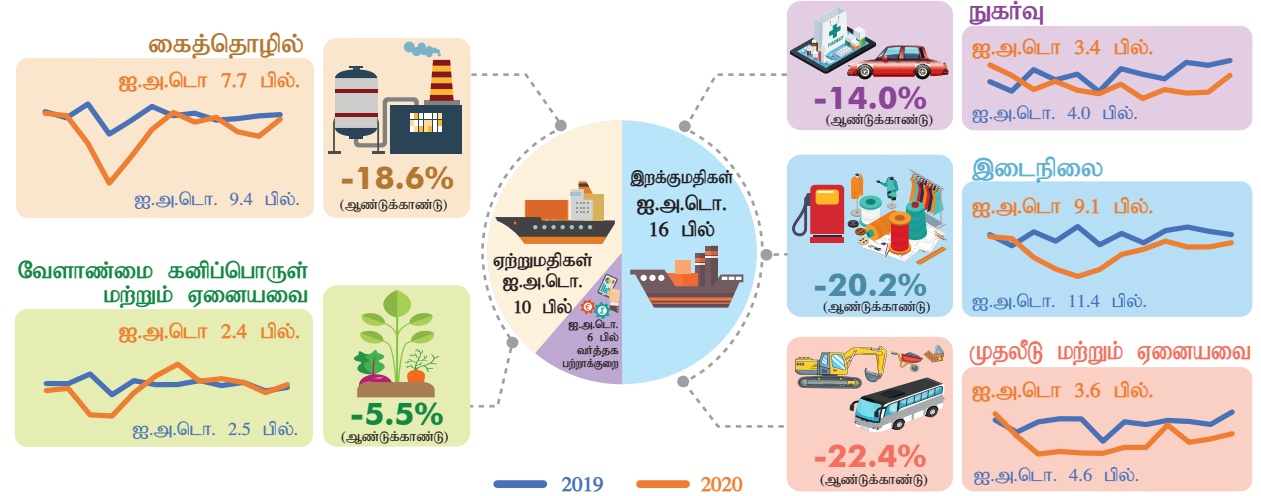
கைத்தொழில்

ஐ.அ.டொ 7.7 பில்.

ஐ.அ.டொ. 9.4 பில்.

-18.6%
(ஆண்டுக்காண்டு)

வேளாண்மை கனிப்பொருள் மற்றும் ஏனையவை

ஐ.அ.டொ 2.4 பில்.

ஐ.அ.டொ. 2.5 பில்.

-5.5%
(ஆண்டுக்காண்டு)

ஏற்றுமதிகள்
ஐ.அ.டொ.
10 பில்

இறக்குமதிகள்
ஐ.அ.டொ.
16 பில்

ஐ.அ.டொ.
6 பில்
வர்த்தக
பற்றாக்குறை

நுகர்வு

ஐ.அ.டொ 3.4 பில்.

ஐ.அ.டொ. 4.0 பில்.

-14.0%
(ஆண்டுக்காண்டு)

இடைநிலை

ஐ.அ.டொ 9.1 பில்.

ஐ.அ.டொ. 11.4 பில்.

-20.2%
(ஆண்டுக்காண்டு)

முதலீடு மற்றும் ஏனையவை

ஐ.அ.டொ 3.6 பில்.

ஐ.அ.டொ. 4.6 பில்.

-22.4%
(ஆண்டுக்காண்டு)

2019
2020